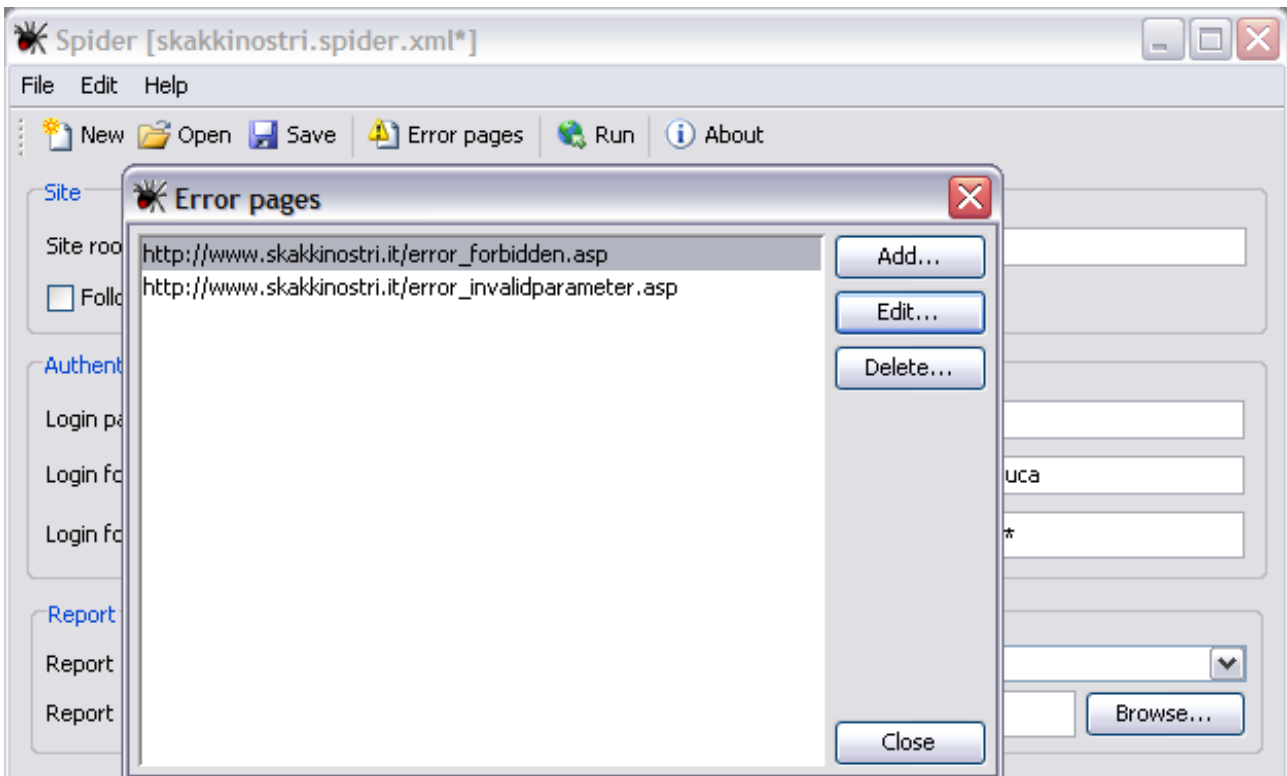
Spider [skakkinostri.spider.xml*]

File Edit Help

New Open Save Error pages Run About

Site

Site roo

Follo

Authent

Login pa

Login fo

Login fo

Report

Report

Report

uca

*

Browse...

Error pages

http://www.skakkinostri.it/error_forbidden.asp
http://www.skakkinostri.it/error_invalidparameter.asp

Add...

Edit...

Delete...

Close